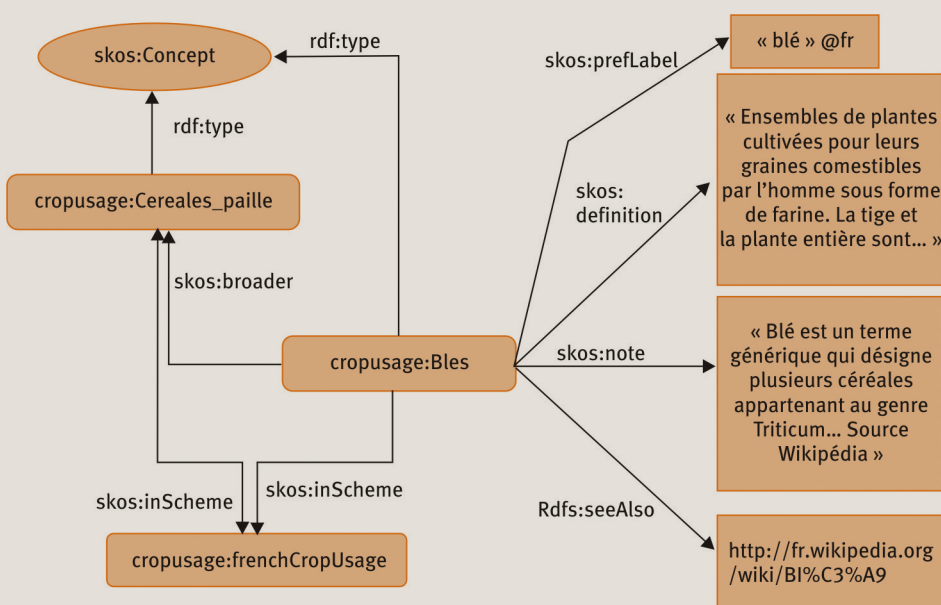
skos:Concept

rdf:type

rdf:type

cropusage:Cereales_paille

skos:broader

cropusage:Bles

skos:inScheme

skos:inScheme

cropusage:frenchCropUsage

skos:prefLabel

« blé » @fr

skos: definition

« Ensembles de plantes cultivées pour leurs graines comestibles par l'homme sous forme de farine. La tige et la plante entière sont… »

skos:note

« Blé est un terme générique qui désigne plusieurs céréales appartenant au genre Triticum… Source Wikipédia »

Rdfs:seeAlso

http://fr.wikipedia.org /wiki/Bl%C3%A9